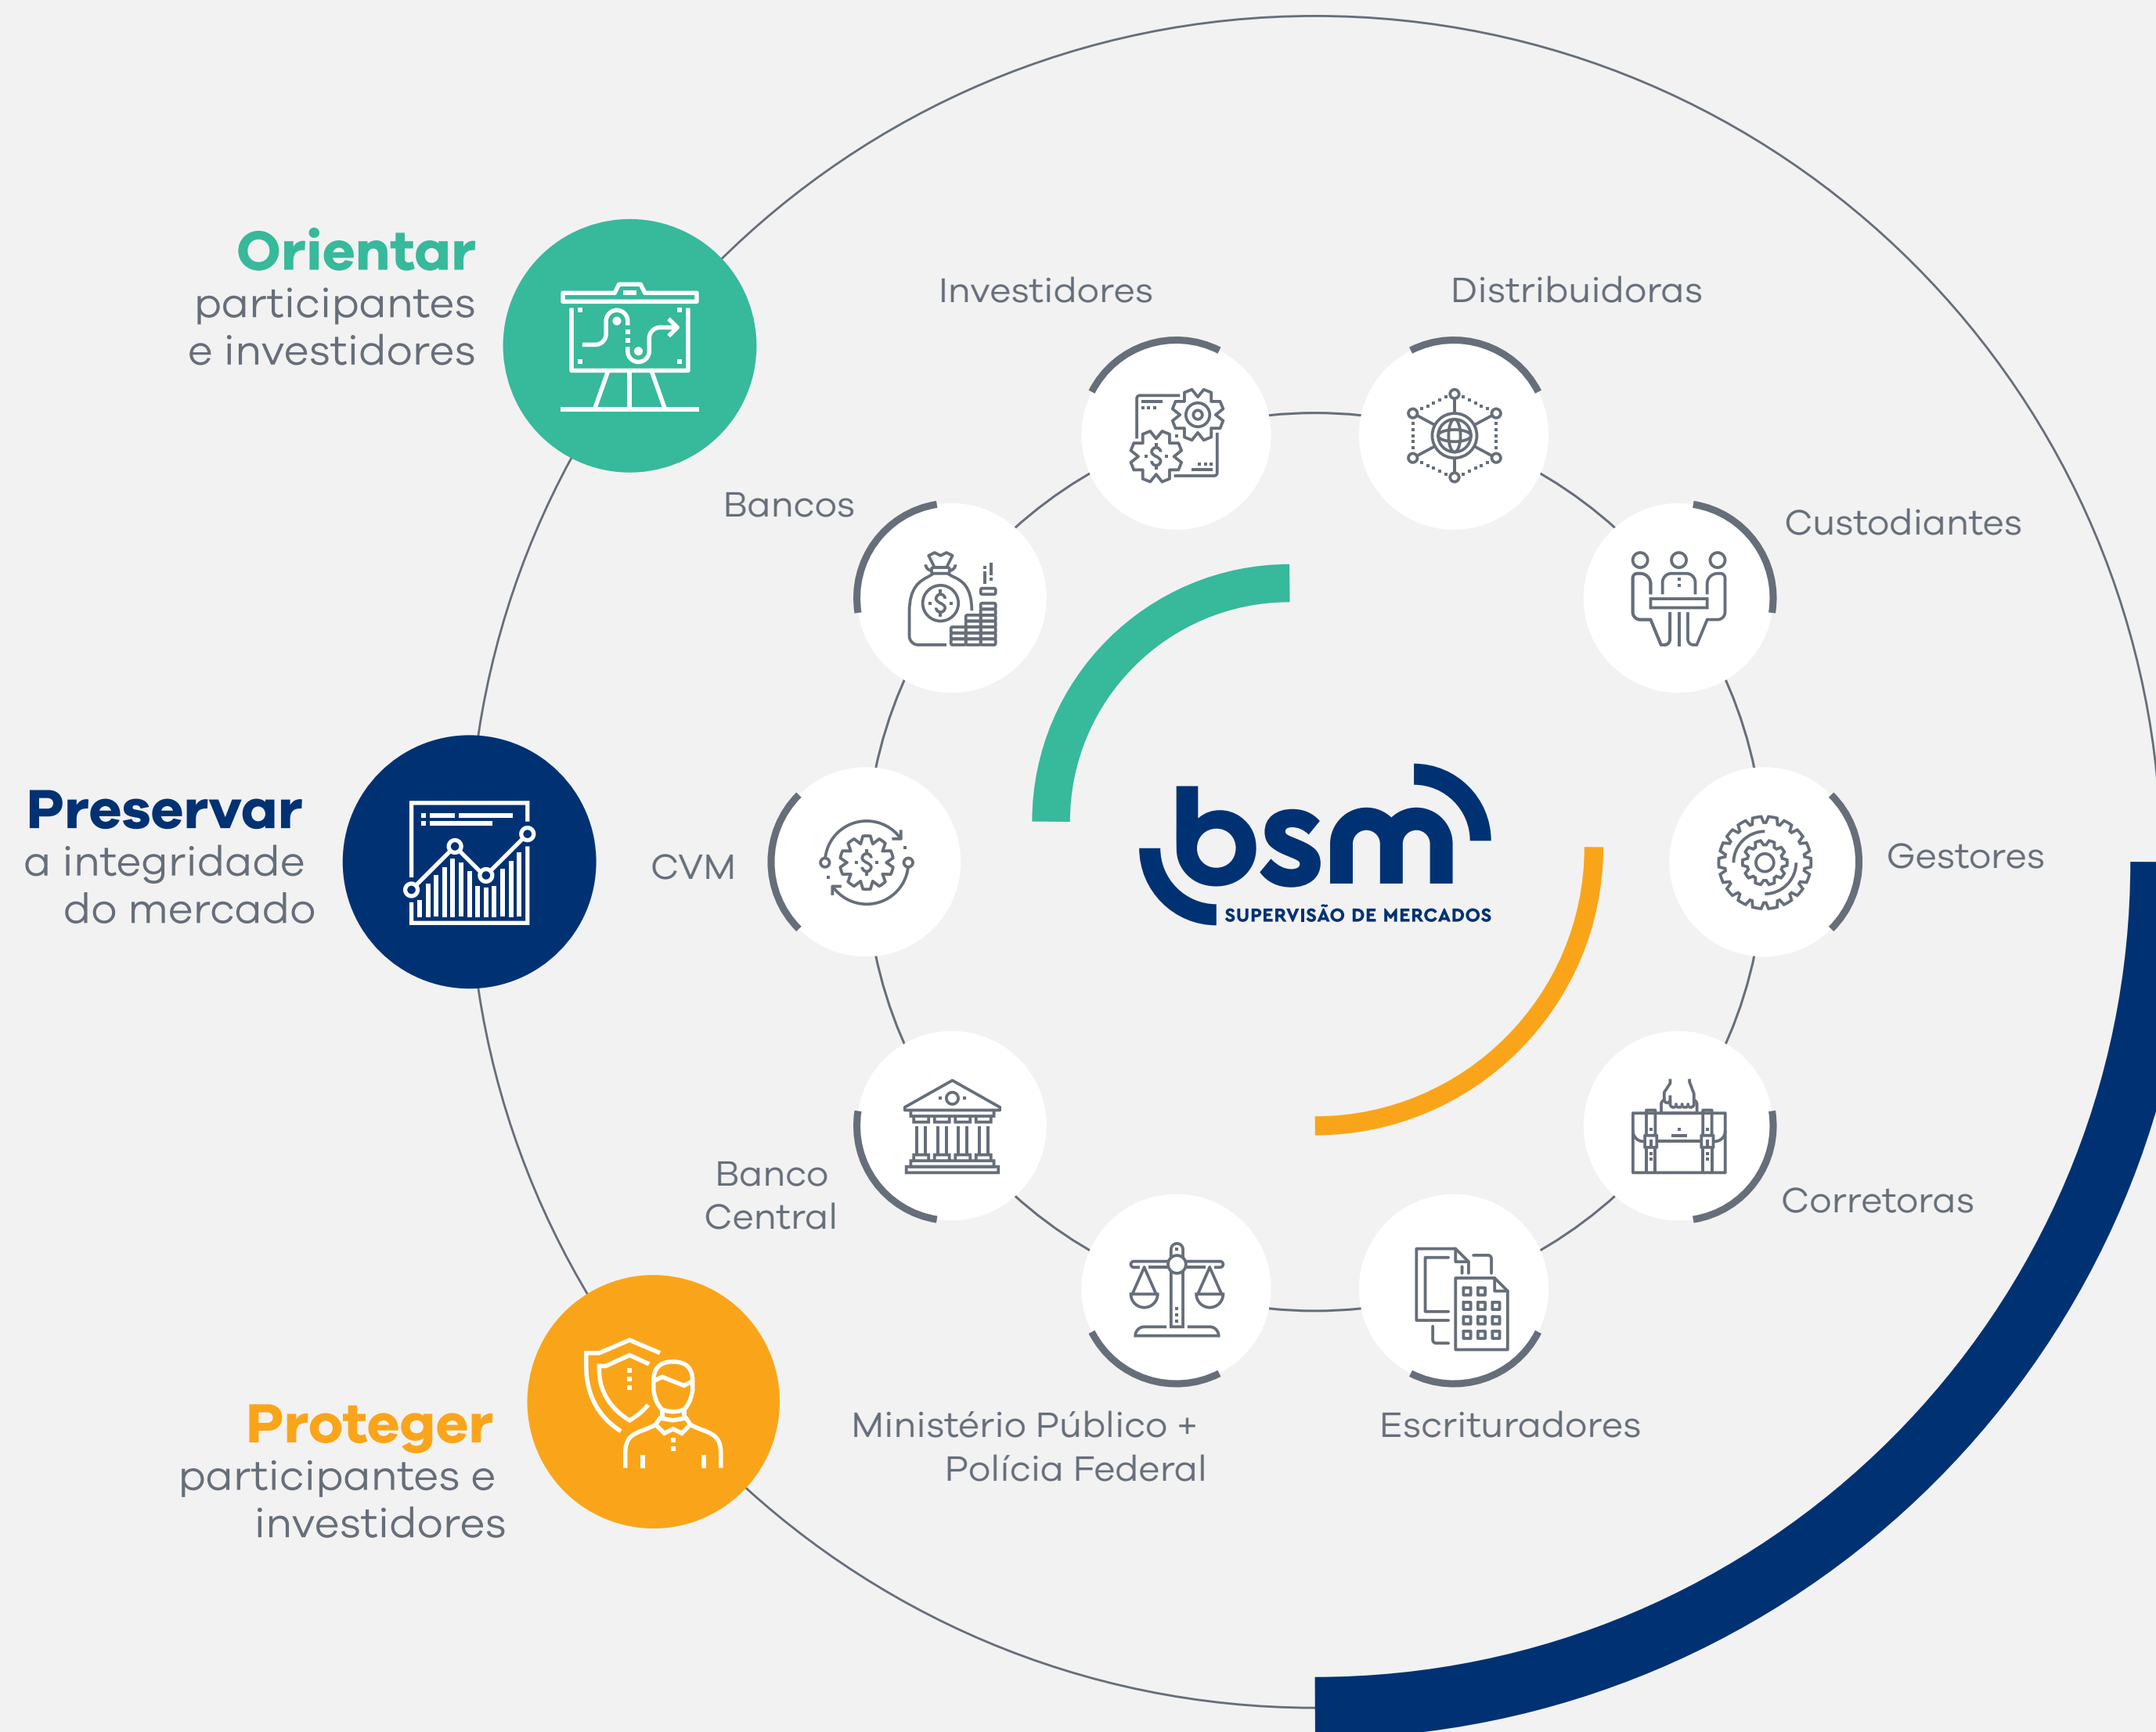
Orientar
participantes e investidores

Preservar
a integridade do mercado

Proteger
participantes e investidores

Investidores

Distribuidoras

Bancos

Custodiantes

CVM

bsm
SUPERVISÃO DE MERCADOS

Gestores

Banco Central

Corretoras

Ministério Público + Polícia Federal

Escrituradores